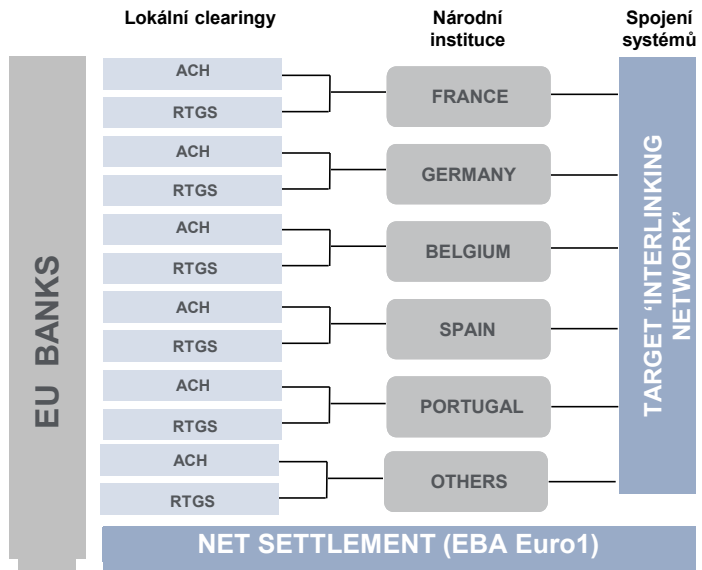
Lokální clearingy

Národní instituce

Spojení systémů

EU BANKS

ACH

RTGS

FRANCE

ACH

RTGS

GERMANY

ACH

RTGS

BELGIUM

ACH

RTGS

SPAIN

ACH

RTGS

PORTUGAL

ACH

RTGS

OTHERS

TARGET 'INTERLINKING NETWORK'

NET SETTLEMENT (EBA Euro1)